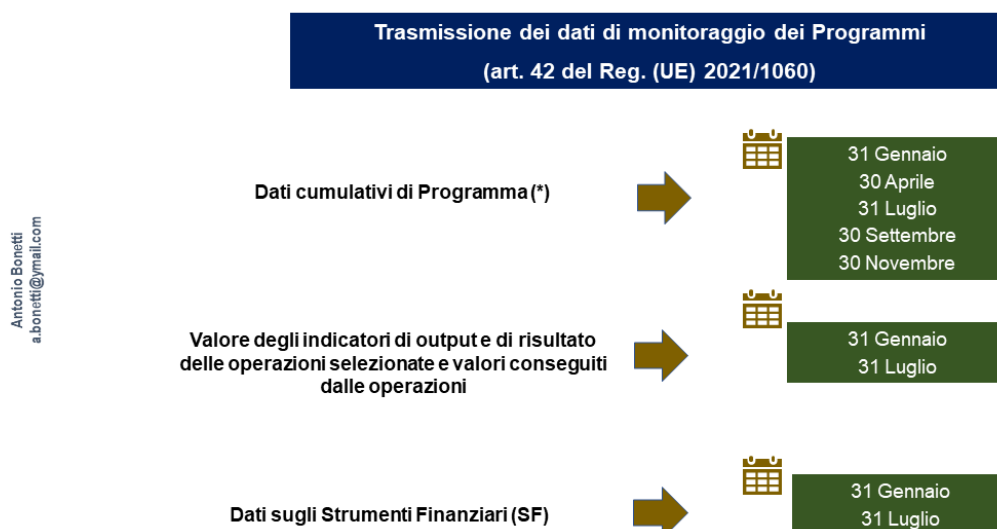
Trasmissione dei dati di monitoraggio dei Programmi
(art. 42 del Reg. (UE) 2021/1060)

Antonio Bonetti
a.bonetti@ymail.com

Dati cumulativi di Programma (*)

31 Gennaio
30 Aprile
31 Luglio
30 Settembre
30 Novembre

Valore degli indicatori di output e di risultato delle operazioni selezionate e valori conseguiti dalle operazioni

31 Gennaio
31 Luglio

Dati sugli Strumenti Finanziari (SF)

31 Gennaio
31 Luglio